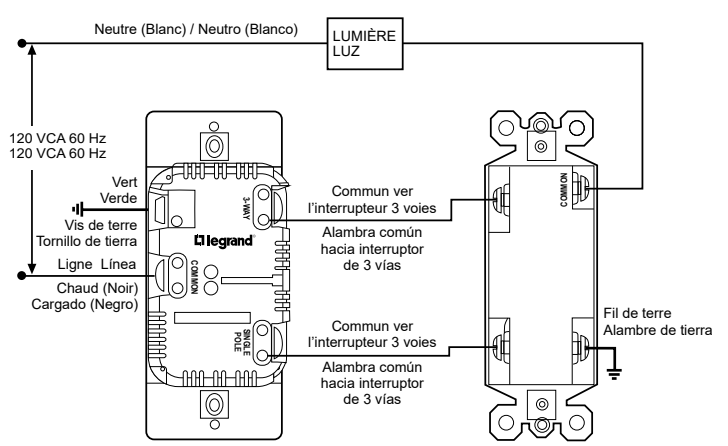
Neutre (Blanc) / Neutro (Blanco)

LUMIÈRE
LUZ

120 VCA 60 Hz
120 VCA 60 Hz

Vert
Verde

Vis de terre
Tornillo de tierra

Ligne Línea

Chaud (Noir)
Cargado (Negro)

3-WAY

legrand

COMMON

SINGLE POLE

Commun ver l'interrupteur 3 voies

Alambra común hacia interruptor de 3 vías

Commun ver l'interrupteur 3 voies

Alambra común hacia interruptor de 3 vías

COMMON

Fil de terre
Alambre de tierra